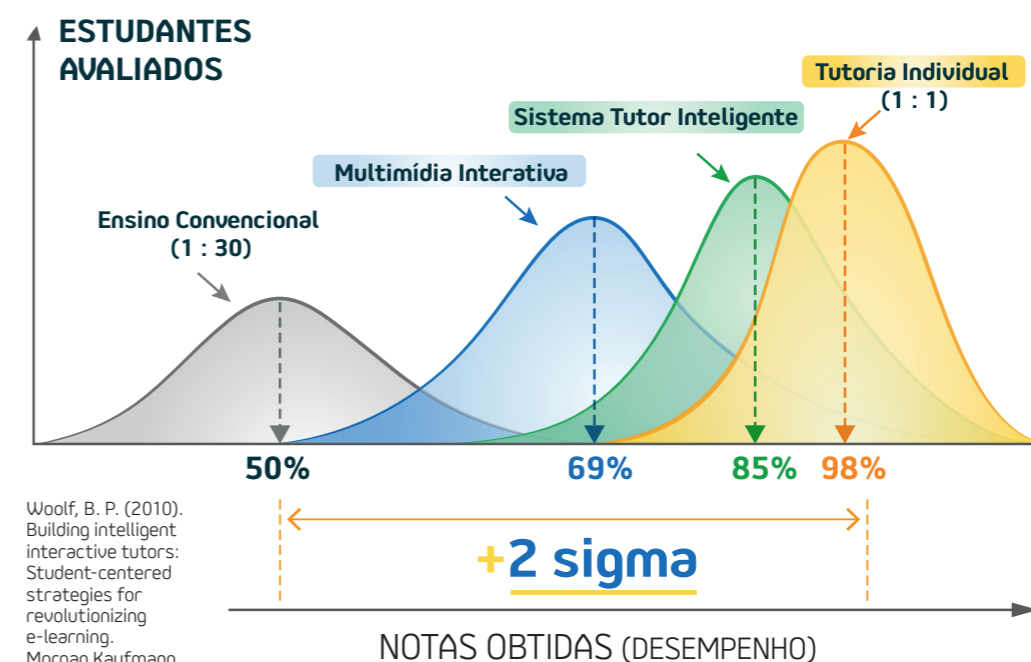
ESTUDANTES AVALIADOS

Tutoria Individual (1 : 1)

Sistema Tutor Inteligente

Multimídia Interativa

Ensino Convencional (1 : 30)

50%

69%

85%

98%

Woolf, B. P. (2010). Building intelligent interactive tutors: Student-centered strategies for revolutionizing e-learning. Morgan Kaufmann

+2 sigma

NOTAS OBTIDAS (DESEMPENHO)